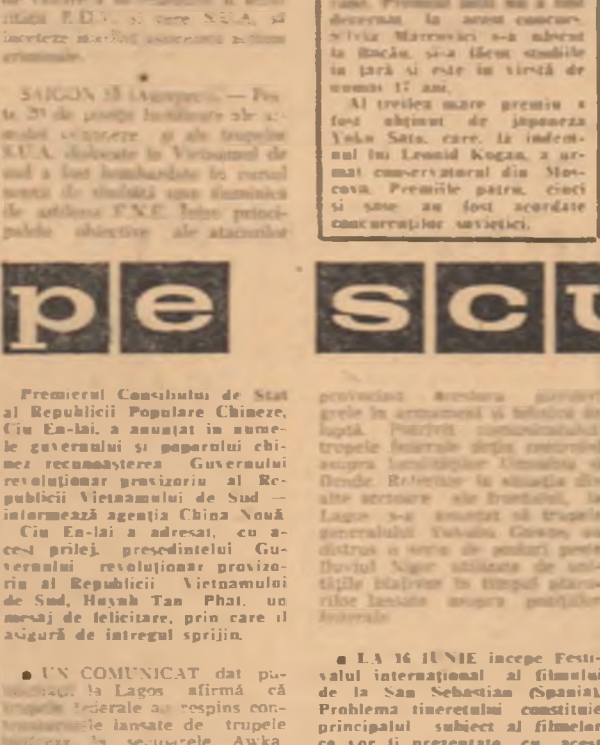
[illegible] R.D.V. și către S.U.A. să înceteze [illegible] criminale.

SAIGON 18 (Agerpres). — Peste 29 de poziții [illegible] ale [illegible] trupelor S.U.A. dislocate în Vietnamul de sud a fost bombardate în cursul nopții de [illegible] de artileria F.N.E. Între principalele obiective ale atacurilor

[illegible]. Premiul întîi nu a fost decernat la acest concurs. Silvia Marcovici s-a născut la Bacău, și-a făcut studiile în țară și este în vîrstă de numai 17 ani.

Al treilea mare premiu a fost obținut de japoneza Yoko Sato, care, la îndemnul lui Leonid Kogan, a urmat conservatorul din Moscova. Premiile patru, cinci și șase au fost acordate concurenților sovietici.

pe scu

Premierul Consiliului de Stat al Republicii Populare Chineze, Ciu En-lai, a anunțat în numele guvernului și poporului chinez recunoașterea Guvernului revoluționar provizoriu al Republicii Vietnamului de Sud — informează agenția China Nouă.

Ciu En-lai a adresat, cu acest prilej, președintelui Guvernului revoluționar provizoriu al Republicii Vietnamului de Sud, Huynh Tan Phat, un mesaj de felicitare, prin care îl asigură de întregul sprijin.

● UN COMUNICAT dat publicității la Lagos afirmă că trupele federale au respins contraatacurile lansate de trupele biafreze la sectoarele Awka

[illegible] Aceștia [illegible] grele în armament și tehnică de luptă. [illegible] trupele federale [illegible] asupra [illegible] Referitor la situația din alte sectoare ale frontului, la Lagos s-a anunțat că trupele generalului Yakubu Gowon au distrus o serie de ambarcațiuni pe fluviul Niger utilizate de unitățile biafreze în timpul atacurilor lansate asupra pozițiilor federale.

● LA 16 IUNIE începe Festivalul internațional al filmului de la San Sebastian (Spania). Problema tineretului constituie principalul subiect al filmelor ce vor fi prezentate cu acest